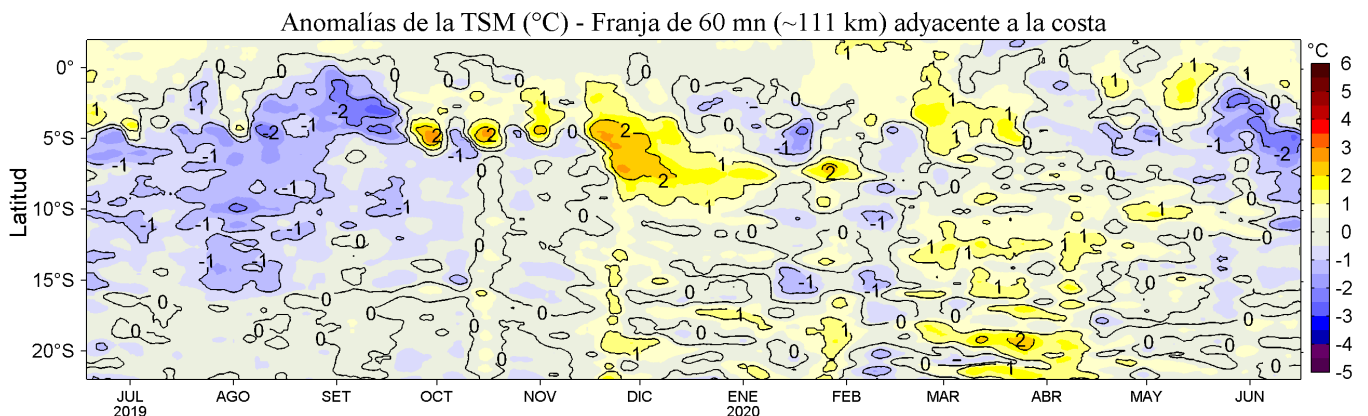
Anomalías de la TSM (°C) - Franja de 60 mn (~111 km) adyacente a la costa

Latitud

0°
5°S
10°S
15°S
20°S

JUL 2019
AGO
SET
OCT
NOV
DIC
ENE 2020
FEB
MAR
ABR
MAY
JUN

°C
6
5
4
3
2
1
0
-1
-2
-3
-4
-5

0 1 -1 -2 0 2 2 1 0 -1 -1 -2 -1 -1 -1 -1 0 1 2 2 1 0 -1 2 1 1 0 1 1 -1 1 1 -2 1 0 0 0 0 0 0 -1 0 1 1 1 0 -1 1 0 0 0 1 0 1 0 0 1 -1 0 0 0 1 2 1 0 0 1